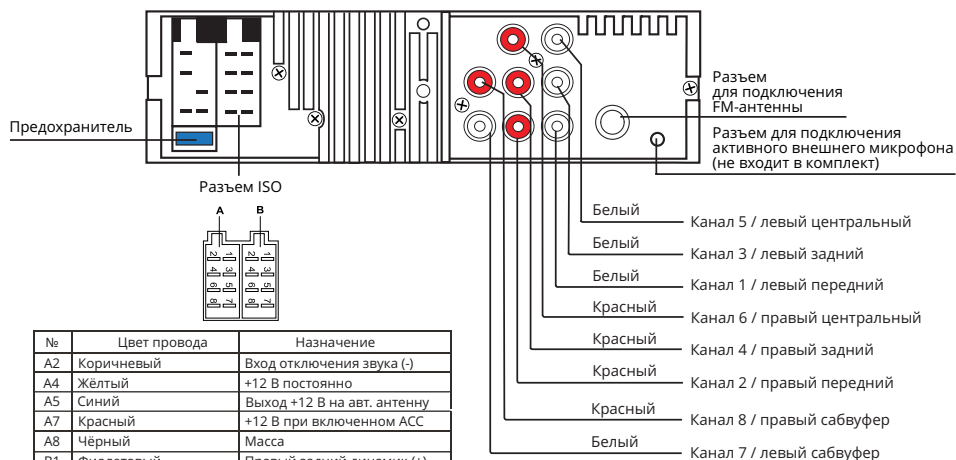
Разъем для подключения FM-антенны

Разъем для подключения активного внешнего микрофона (не входит в комплект)

Предохранитель

Разъем ISO

A B

1 2 3 4 5 6 7 8 1 2 3 4 5 6 7 8

Белый
Канал 5 / левый центральный

Белый
Канал 3 / левый задний

Белый
Канал 1 / левый передний

Красный
Канал 6 / правый центральный

Красный
Канал 4 / правый задний

Красный
Канал 2 / правый передний

Красный
Канал 8 / правый сабвуфер

Белый
Канал 7 / левый сабвуфер

| № | Цвет провода | Назначение |
|---|---|---|
| A2 | Коричневый | Вход отключения звука (-) |
| A4 | Жёлтый | +12 В постоянно |
| A5 | Синий | Выход +12 В на авт. антенну |
| A7 | Красный | +12 В при включенном ACC |
| A8 | Чёрный | Масса |
| B1 | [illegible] | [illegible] |